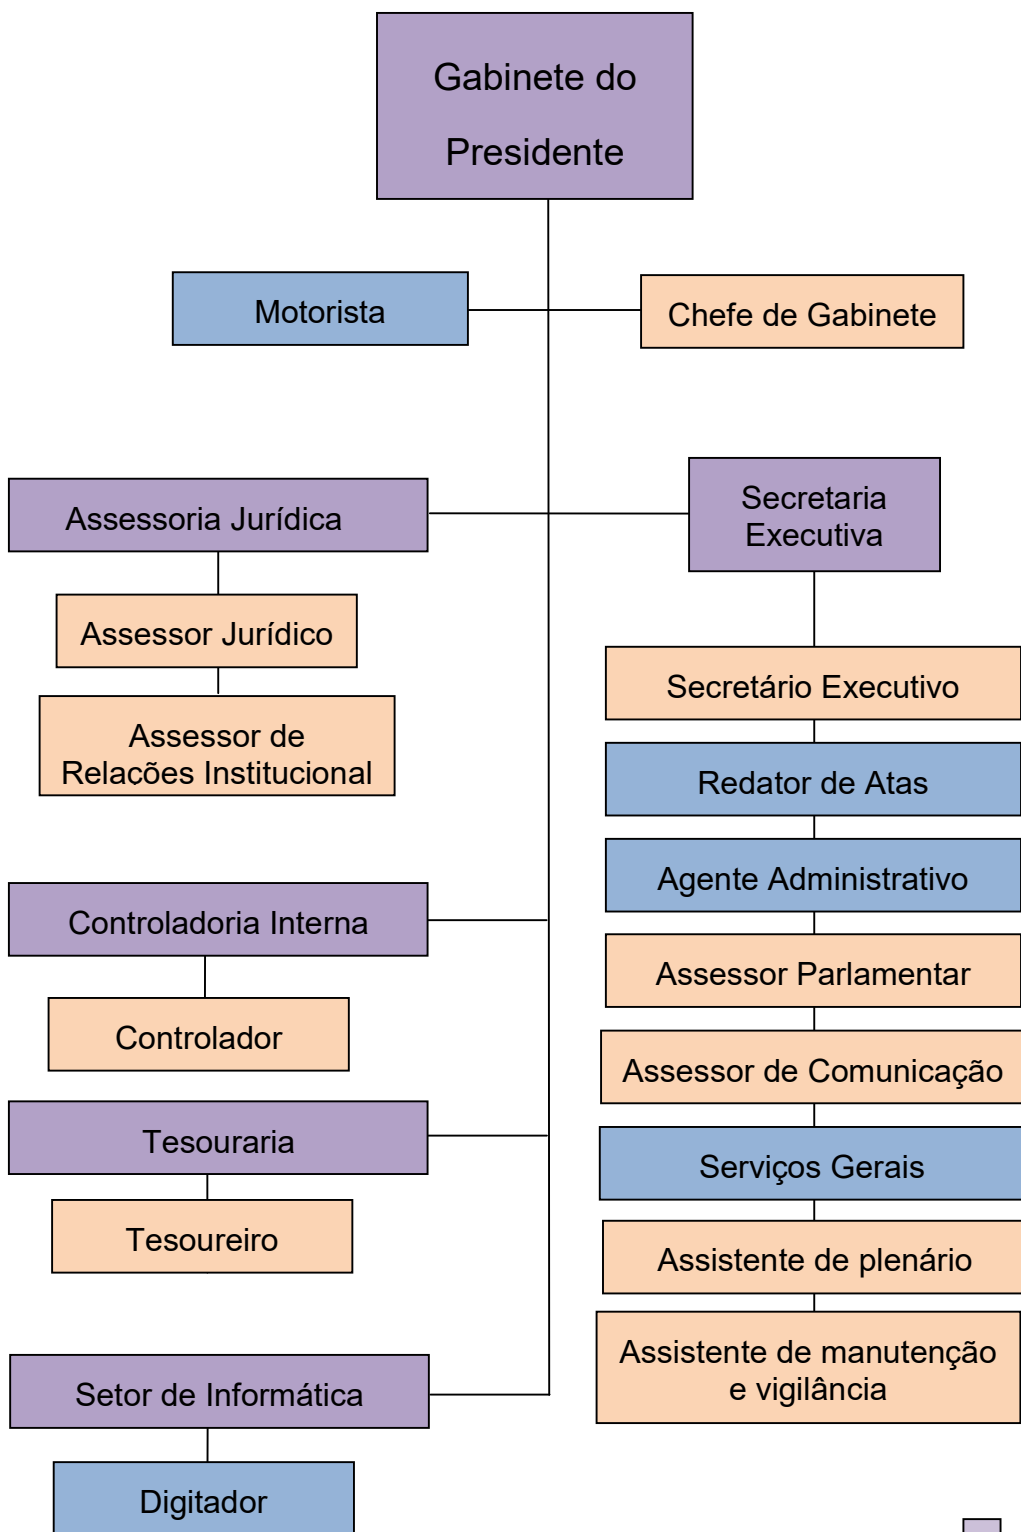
Gabinete do Presidente

Motorista

Chefe de Gabinete

Assessoria Jurídica

Assessor Jurídico

Assessor de Relacões Institucional

Secretaria Executiva

Secretário Executivo

Redator de Atas

Agente Administrativo

Assessor Parlamentar

Assessor de Comunicação

Serviços Gerais

Assistente de plenário

Assistente de manutenção e vigilância

Controladoria Interna

Controlador

Tesouraria

Tesoureiro

Setor de Informática

Digitador